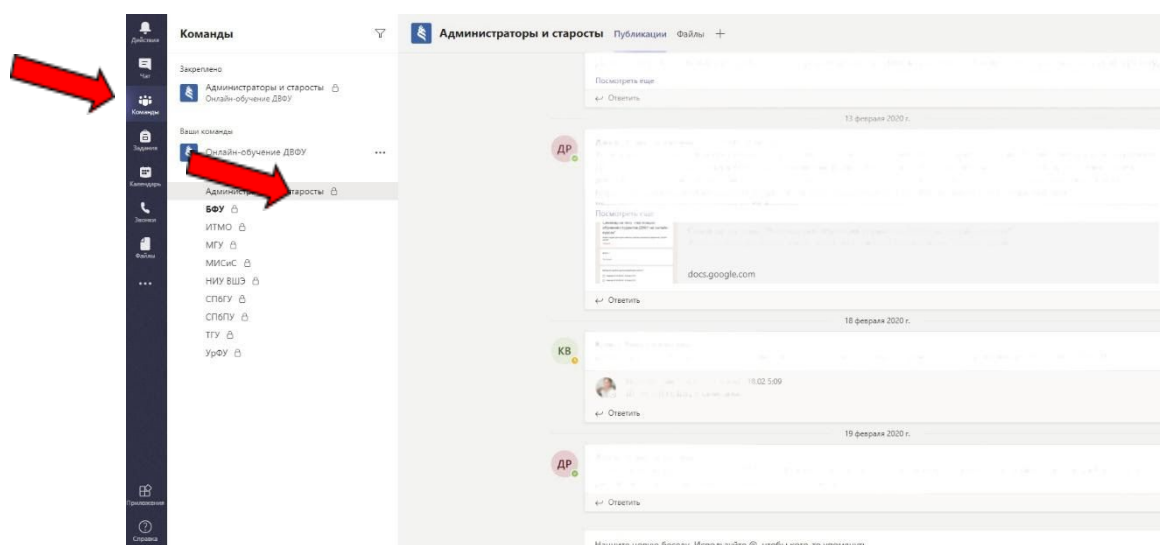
Действия
Чат
Команды
Задания
Календарь
Звонки
Файлы
...
Приложения
Справка

Команды

Закреплено
Администраторы и старосты
Онлайн-обучение ДВФУ

Ваши команды
Онлайн-обучение ДВФУ ...

Администраторы и старосты
БФУ
ИТМО
МГУ
МИСиС
НИУ ВШЭ
СПбГУ
СПбПУ
ТГУ
УрФУ

Администраторы и старосты Публикации Файлы +

Посмотреть еще
Ответить

13 февраля 2020 г.

ДР
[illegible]
Посмотреть еще
docs.google.com
Ответить

18 февраля 2020 г.

КВ
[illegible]
18.02 5:09
Ответить

19 февраля 2020 г.

ДР
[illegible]
Ответить

Начните новую беседу. Используйте @, чтобы кого-то упомянуть.